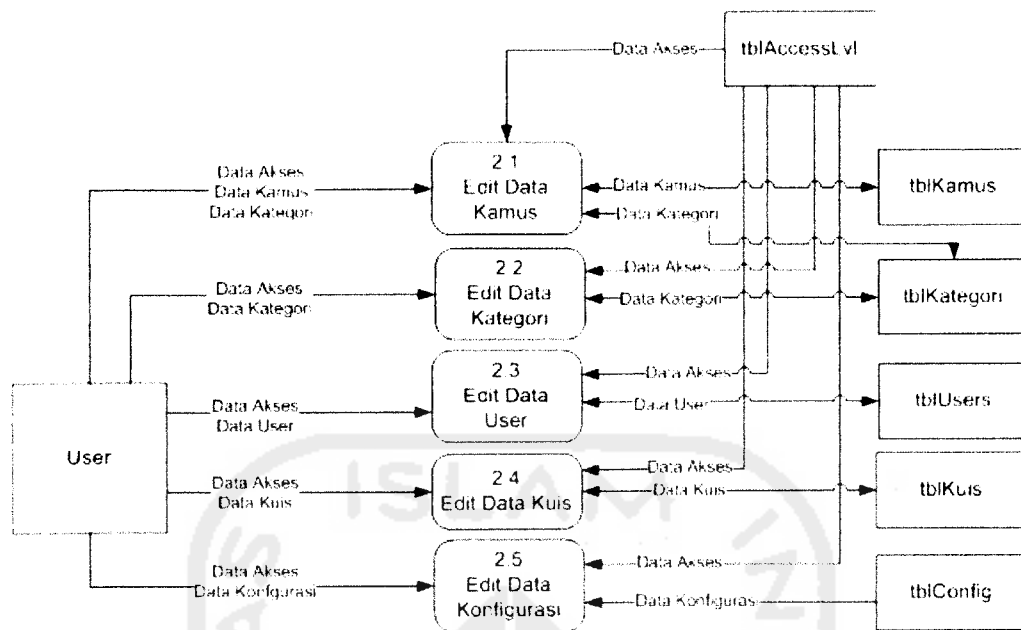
Data Akses

tblAccessLvl

Data Akses
Data Kamus
Data Kategori

2.1
Edit Data
Kamus

Data Kamus

Data Kategori

tblKamus

Data Akses
Data Kategori

2.2
Edit Data
Kategori

Data Akses

Data Kategori

tblKategori

User

Data Akses
Data User

2.3
Edit Data
User

Data Akses

Data User

tblUsers

Data Akses
Data Kuis

2.4
Edit Data Kuis

Data Akses

Data Kuis

tblKuis

Data Akses
Data Konfigurasi

2.5
Edit Data
Konfigurasi

Data Akses

Data Konfigurasi

tblConfig

ISLAM